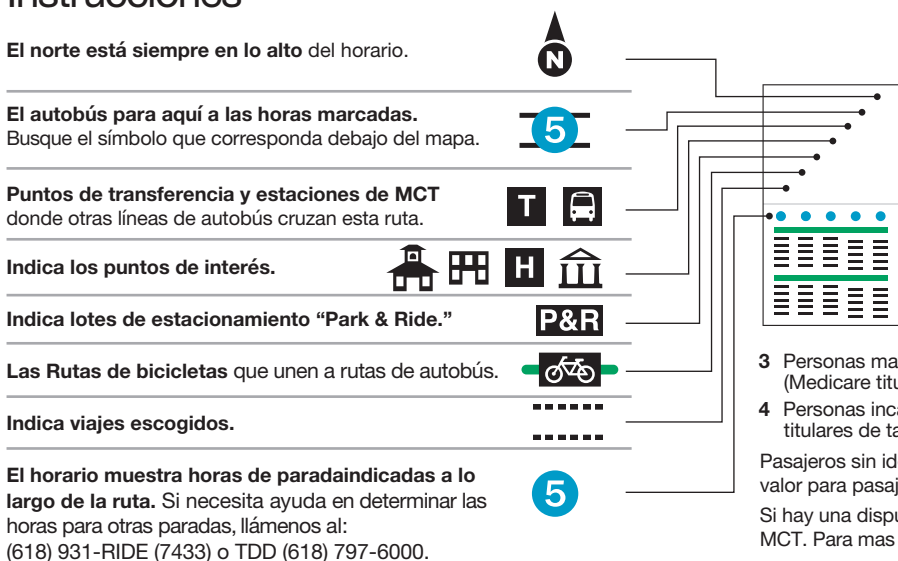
Instrucciones

**El norte está siempre en lo alto** del horario.

**El autobús para aquí a las horas marcadas.** Busque el símbolo que corresponda debajo del mapa.

**Puntos de transferencia y estaciones de MCT** donde otras líneas de autobús cruzan esta ruta.

**Indica los puntos de interés.**

**Indica lotes de estacionamiento "Park & Ride."**

**Las Rutas de bicicletas** que unen a rutas de autobús.

**Indica viajes escogidos.**

**El horario muestra horas de paradaindicadas a lo largo de la ruta.** Si necesita ayuda en determinar las horas para otras paradas, llámenos al: (618) 931-RIDE (7433) o TDD (618) 797-6000.

N

5

T

H

P&R

5

**3** Personas ma (Medicare titu

**4** Personas inca titulares de ta

Pasajeros sin id valor para pasaj

Si hay una dispu MCT. Para mas